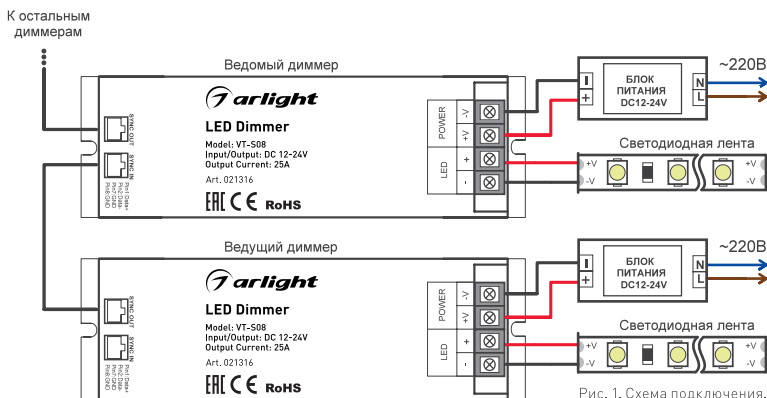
К остальным диммерам

Ведомый диммер

arlight

LED Dimmer

Model: VT-S08
Input/Output: DC 12-24V
Output Current: 25A

Art. 021316

EAC CE RoHS

SYNC OUT

SYNC IN

Pin1:Data+
Pin2:Data-
Pin3:GND
Pin4:GND

POWER -V +V

LED + -

- +

БЛОК ПИТАНИЯ DC12-24V

N L

~220В

Светодиодная лента

+V -V

Ведущий диммер

arlight

LED Dimmer

Model: VT-S08
Input/Output: DC 12-24V
Output Current: 25A

Art. 021316

EAC CE RoHS

SYNC OUT

SYNC IN

Pin1:Data+
Pin2:Data-
Pin3:GND
Pin4:GND

POWER -V +V

LED + -

- +

БЛОК ПИТАНИЯ DC12-24V

N L

~220В

Светодиодная лента

+V -V

Рис. 1. Схема подключения.